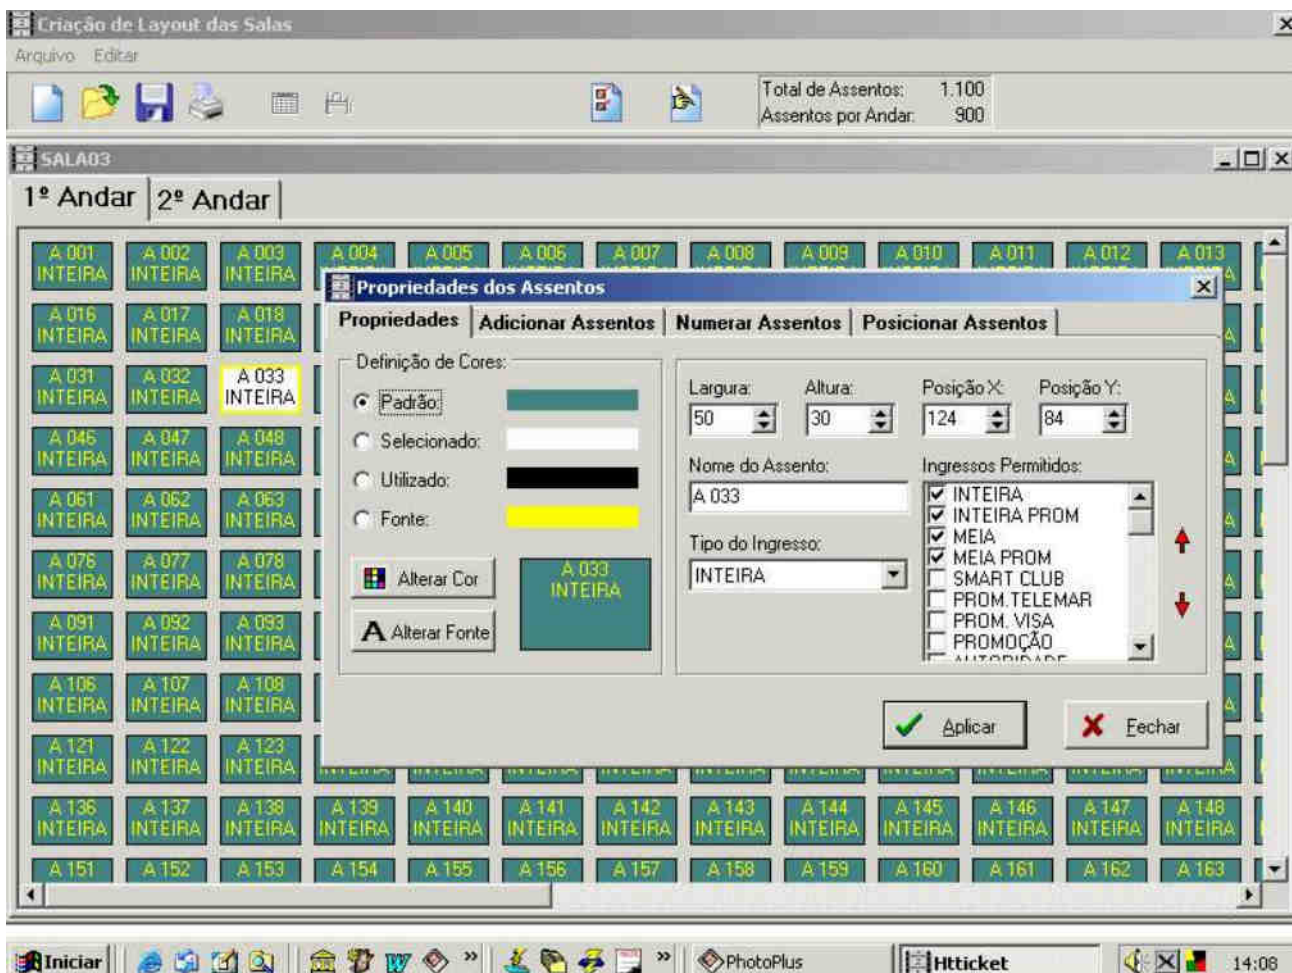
Criação de Layout das Salas

Arquivo Editar

Total de Assentos: 1.100
Assentos por Andar: 900

SALA03

1º Andar | 2º Andar

A 001 INTEIRA | A 002 INTEIRA | A 003 INTEIRA | A 004 | A 005 | A 006 | A 007 | A 008 | A 009 | A 010 | A 011 | A 012 | A 013

A 016 INTEIRA | A 017 INTEIRA | A 018 INTEIRA

A 031 INTEIRA | A 032 INTEIRA | A 033 INTEIRA

A 046 INTEIRA | A 047 INTEIRA | A 048 INTEIRA

A 061 INTEIRA | A 062 INTEIRA | A 063 INTEIRA

A 076 INTEIRA | A 077 INTEIRA | A 078 INTEIRA

A 091 INTEIRA | A 092 INTEIRA | A 093 INTEIRA

A 106 INTEIRA | A 107 INTEIRA | A 108 INTEIRA

A 121 INTEIRA | A 122 INTEIRA | A 123 INTEIRA

A 136 INTEIRA | A 137 INTEIRA | A 138 INTEIRA | A 139 INTEIRA | A 140 INTEIRA | A 141 INTEIRA | A 142 INTEIRA | A 143 INTEIRA | A 144 INTEIRA | A 145 INTEIRA | A 146 INTEIRA | A 147 INTEIRA | A 148 INTEIRA

A 151 | A 152 | A 153 | A 154 | A 155 | A 156 | A 157 | A 158 | A 159 | A 160 | A 161 | A 162 | A 163

Propriedades dos Assentos

Propriedades | Adicionar Assentos | Numerar Assentos | Posicionar Assentos

Definição de Cores:
Padrão:
Selecionado:
Utilizado:
Fonte:

Alterar Cor
Alterar Fonte

A 033 INTEIRA

Largura: 50
Altura: 30
Posição X: 124
Posição Y: 84

Nome do Assento:
A 033

Tipo do Ingresso:
INTEIRA

Ingressos Permitidos:
INTEIRA
INTEIRA PROM
MEIA
MEIA PROM
SMART CLUB
PROM. TELEMAR
PROM. VISA
PROMOÇÃO
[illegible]

Aplicar
Fechar

Iniciar | PhotoPlus | Htticket | 14:08